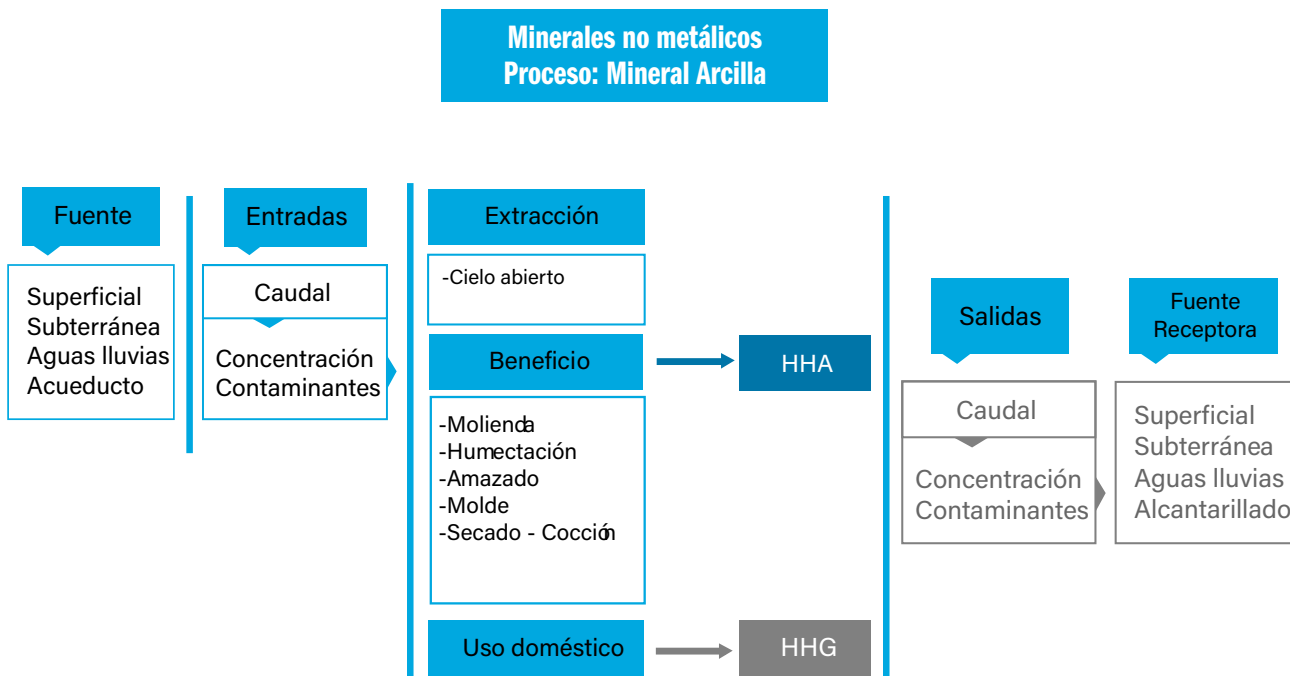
Minerales no metálicos
Proceso: Mineral Arcilla

Fuente

Superficial
Subterránea
Aguas lluvias
Acueducto

Entradas

Caudal

Concentración
Contaminantes

Extracción

-Cielo abierto

Beneficio

-Molienda
-Humectación
-Amazado
-Molde
-Secado - Cocción

Uso doméstico

HHA

HHG

Salidas

Caudal

Concentración
Contaminantes

Fuente
Receptora

Superficial
Subterránea
Aguas lluvias
Alcantarillado